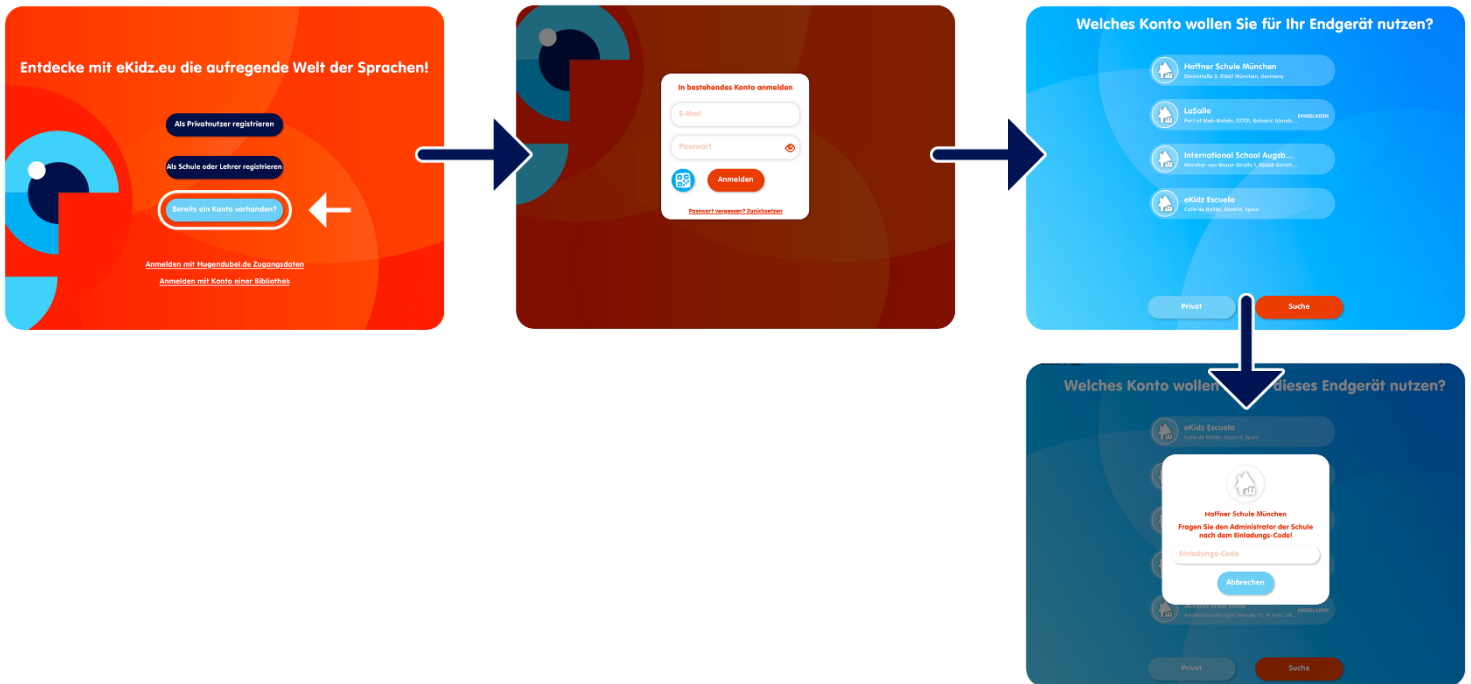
Entdecke mit eKidz.eu die aufregende Welt der Sprachen!

Als Privatnutzer registrieren

Als Schule oder Lehrer registrieren

Bereits ein Konto vorhanden?

Anmelden mit Hugendubel.de Zugangsdaten

Anmelden mit Konto einer Bibliothek

In bestehendes Konto anmelden

E-Mail

Passwort

Anmelden

Passwort vergessen? Zurücksetzen

Welches Konto wollen Sie für Ihr Endgerät nutzen?

Haffner Schule München
Stielstraße 3, 81667 München, Germany

LaSalle
Port of Maó-Mahón, 07701, Balearic Islands...
EINGELADEN

International School Augsb...
Wernher-von-Braun-Straße 1, 86368 Gersth...

eKidz Escuela
Calle de Bailén, Madrid, Spain

Privat

Suche

Welches Konto wollen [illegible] dieses Endgerät nutzen?

eKidz Escuela
Calle de Bailén, Madrid, Spain

Haffner Schule München

Fragen Sie den Administrator der Schule nach dem Einladungs-Code!

Einladungs-Code

Abbrechen

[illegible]
EINGELADEN

Privat

Suche